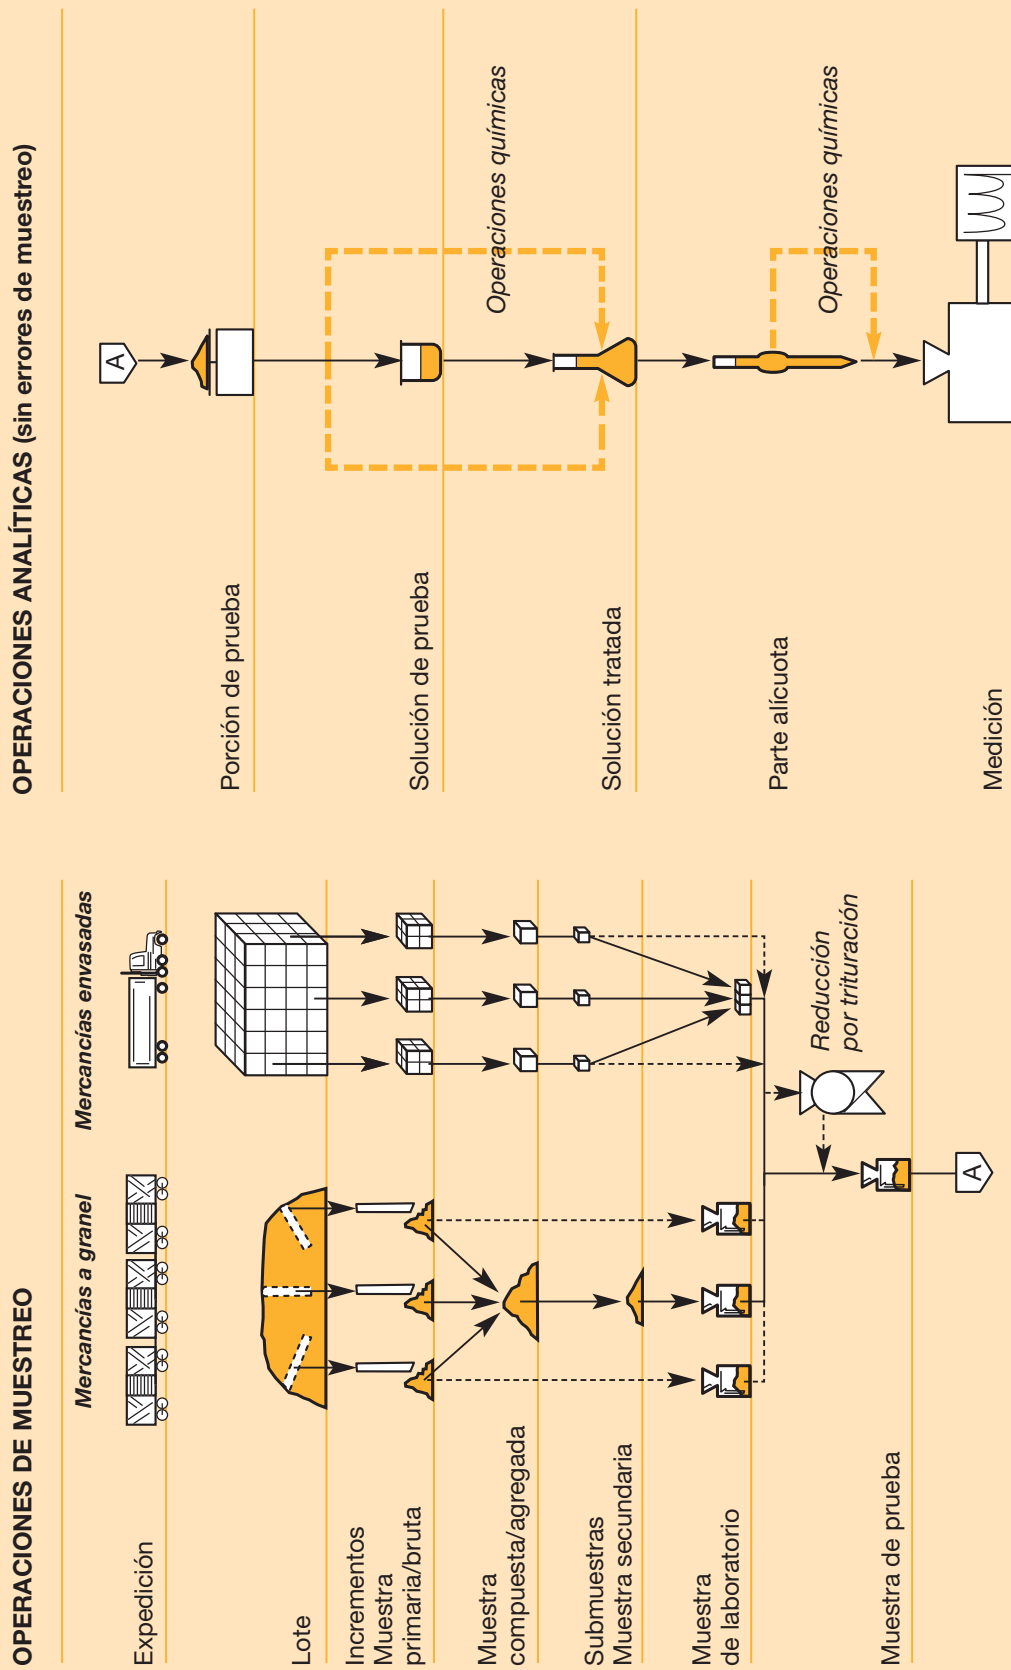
OPERACIONES DE MUESTREO

Mercancías a granel

Mercancías envasadas

Expedición

Lote

Incrementos
Muestra primaria/bruta

Muestra compuesta/agregada

Submuestras
Muestra secundaria

Muestra de laboratorio

Reducción por trituración

Muestra de prueba

A

OPERACIONES ANALÍTICAS (sin errores de muestreo)

A

Porción de prueba

Operaciones químicas

Solución de prueba

Solución tratada

Operaciones químicas

Parte alícuota

Medición